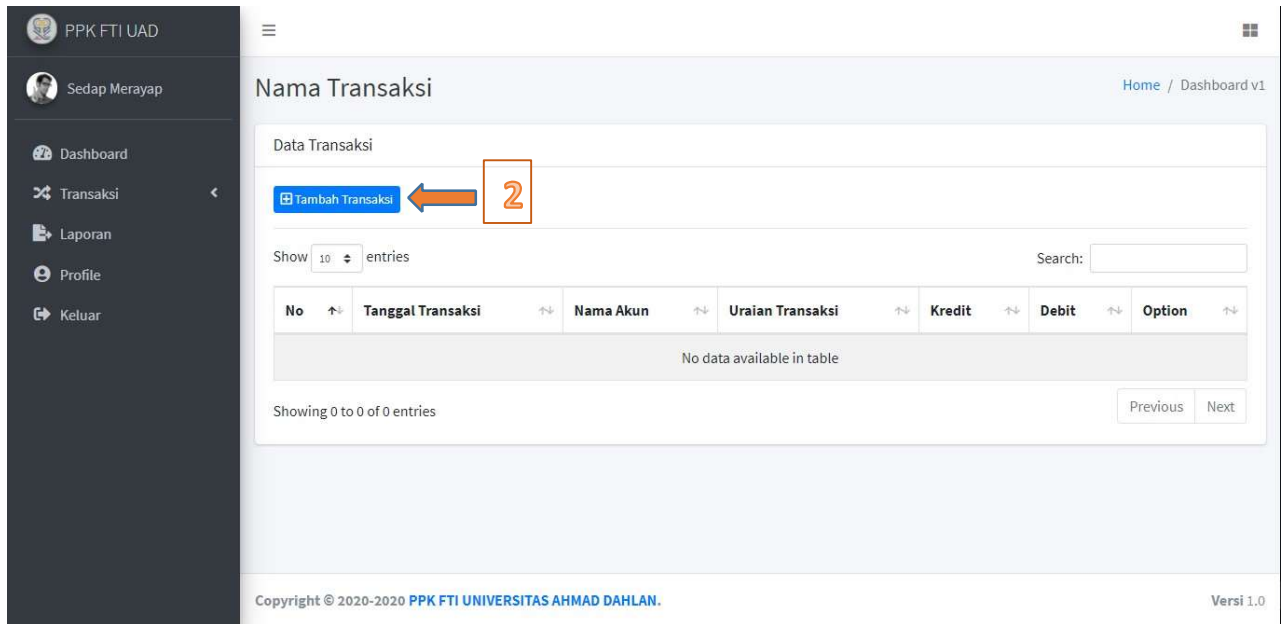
PPK FTI UAD

Sedap Merayap

Dashboard
Transaksi
Laporan
Profile
Keluar

Nama Transaksi

Home / Dashboard v1

Data Transaksi

Tambah Transaksi

2

Show 10 entries

Search:

| No | Tanggal Transaksi | Nama Akun | Uraian Transaksi | Kredit | Debit | Option |
|---|---|---|---|---|---|---|
| No data available in table | | | | | | |

Showing 0 to 0 of 0 entries

Previous Next

Copyright © 2020-2020 PPK FTI UNIVERSITAS AHMAD DAHLAN.

Versi 1.0